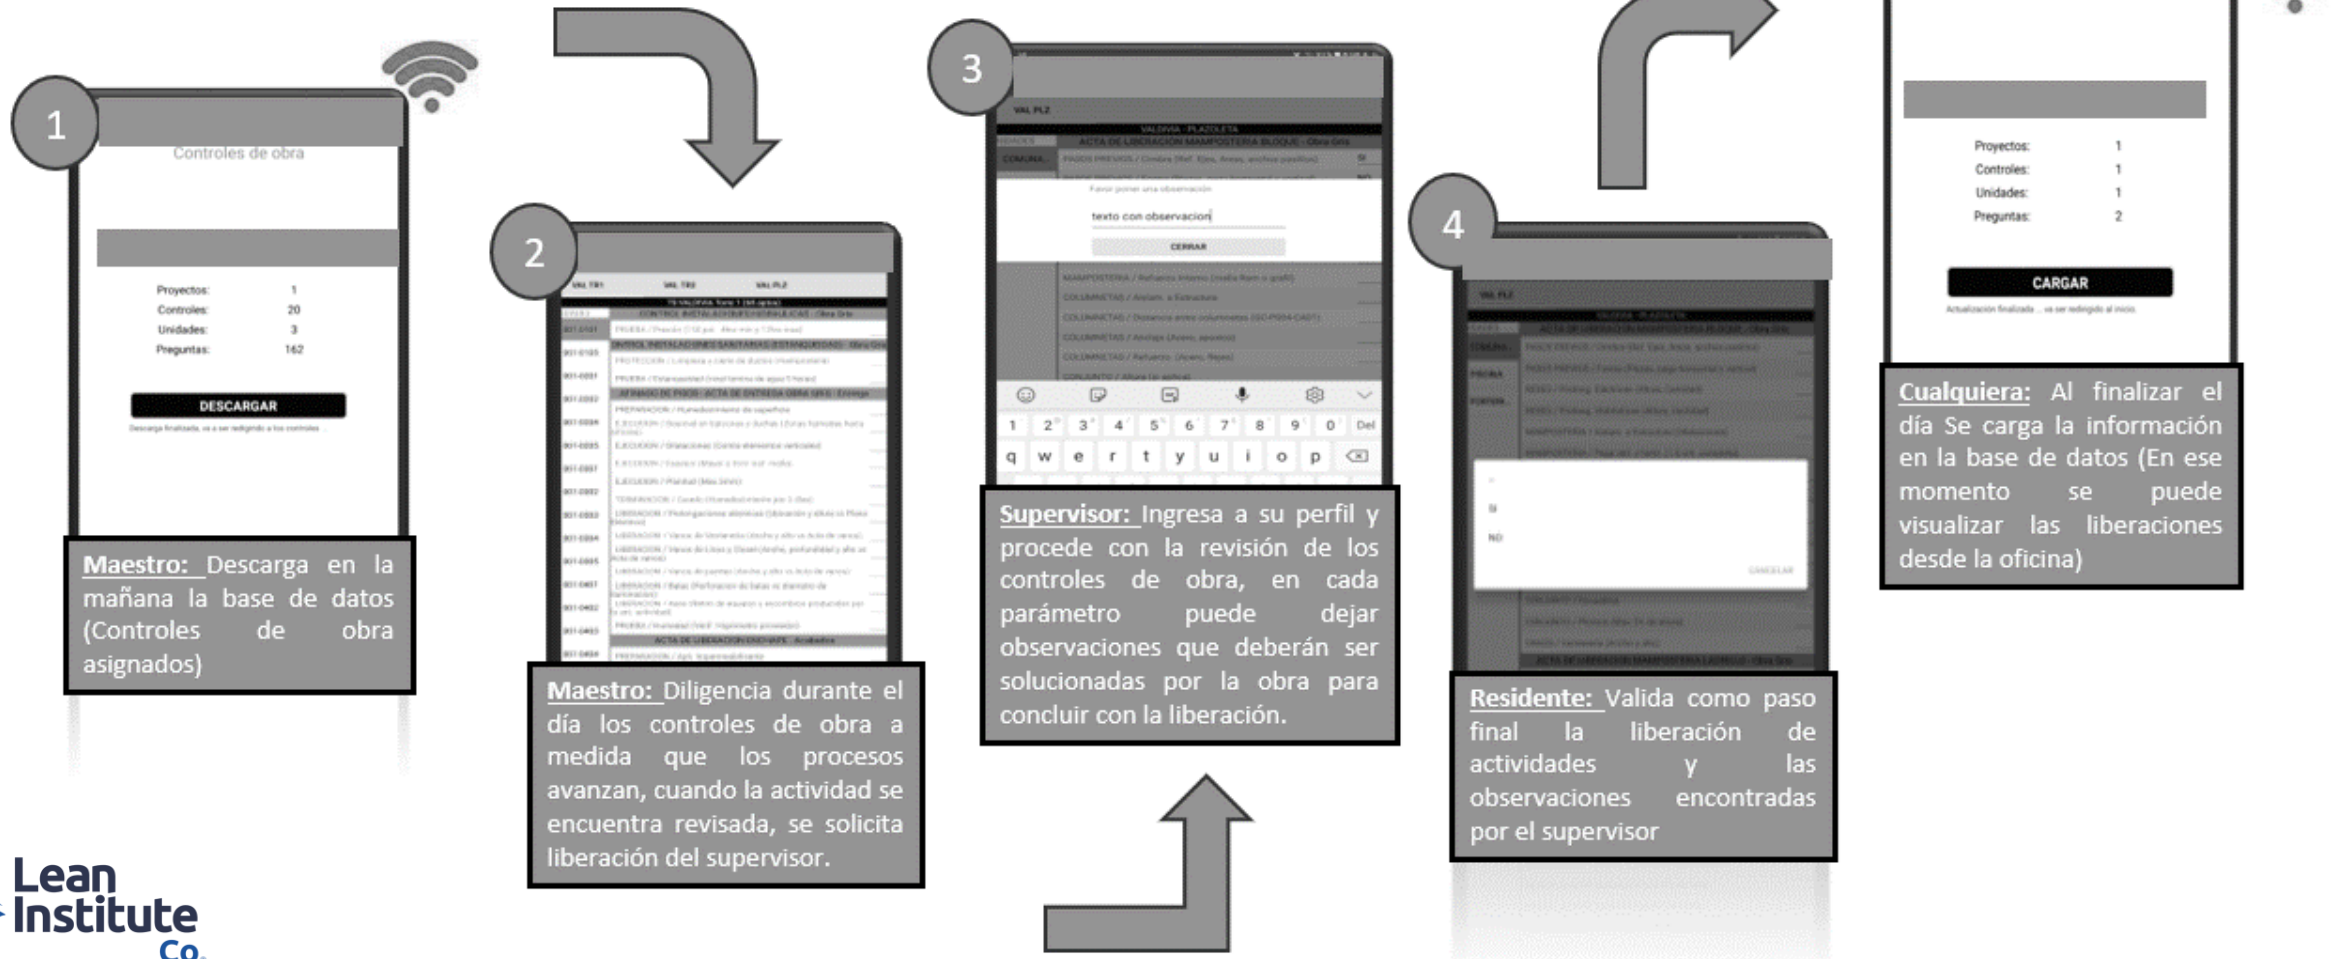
1

Controles de obra

Proyectos: 1
Controles: 20
Unidades: 3
Preguntas: 162

DESCARGAR

Maestro: Descarga en la mañana la base de datos (Controles de obra asignados)

2

Maestro: Diligencia durante el día los controles de obra a medida que los procesos avanzan, cuando la actividad se encuentra revisada, se solicita liberación del supervisor.

3

texto con observacion

CERRAR

q w e r t y u i o p

Supervisor: Ingresa a su perfil y procede con la revisión de los controles de obra, en cada parámetro puede dejar observaciones que deberán ser solucionadas por la obra para concluir con la liberación.

4

Residente: Valida como paso final la liberación de actividades y las observaciones encontradas por el supervisor

Proyectos: 1
Controles: 1
Unidades: 1
Preguntas: 2

CARGAR

Cualquiera: Al finalizar el día Se carga la información en la base de datos (En ese momento se puede visualizar las liberaciones desde la oficina)

Lean Institute Co.